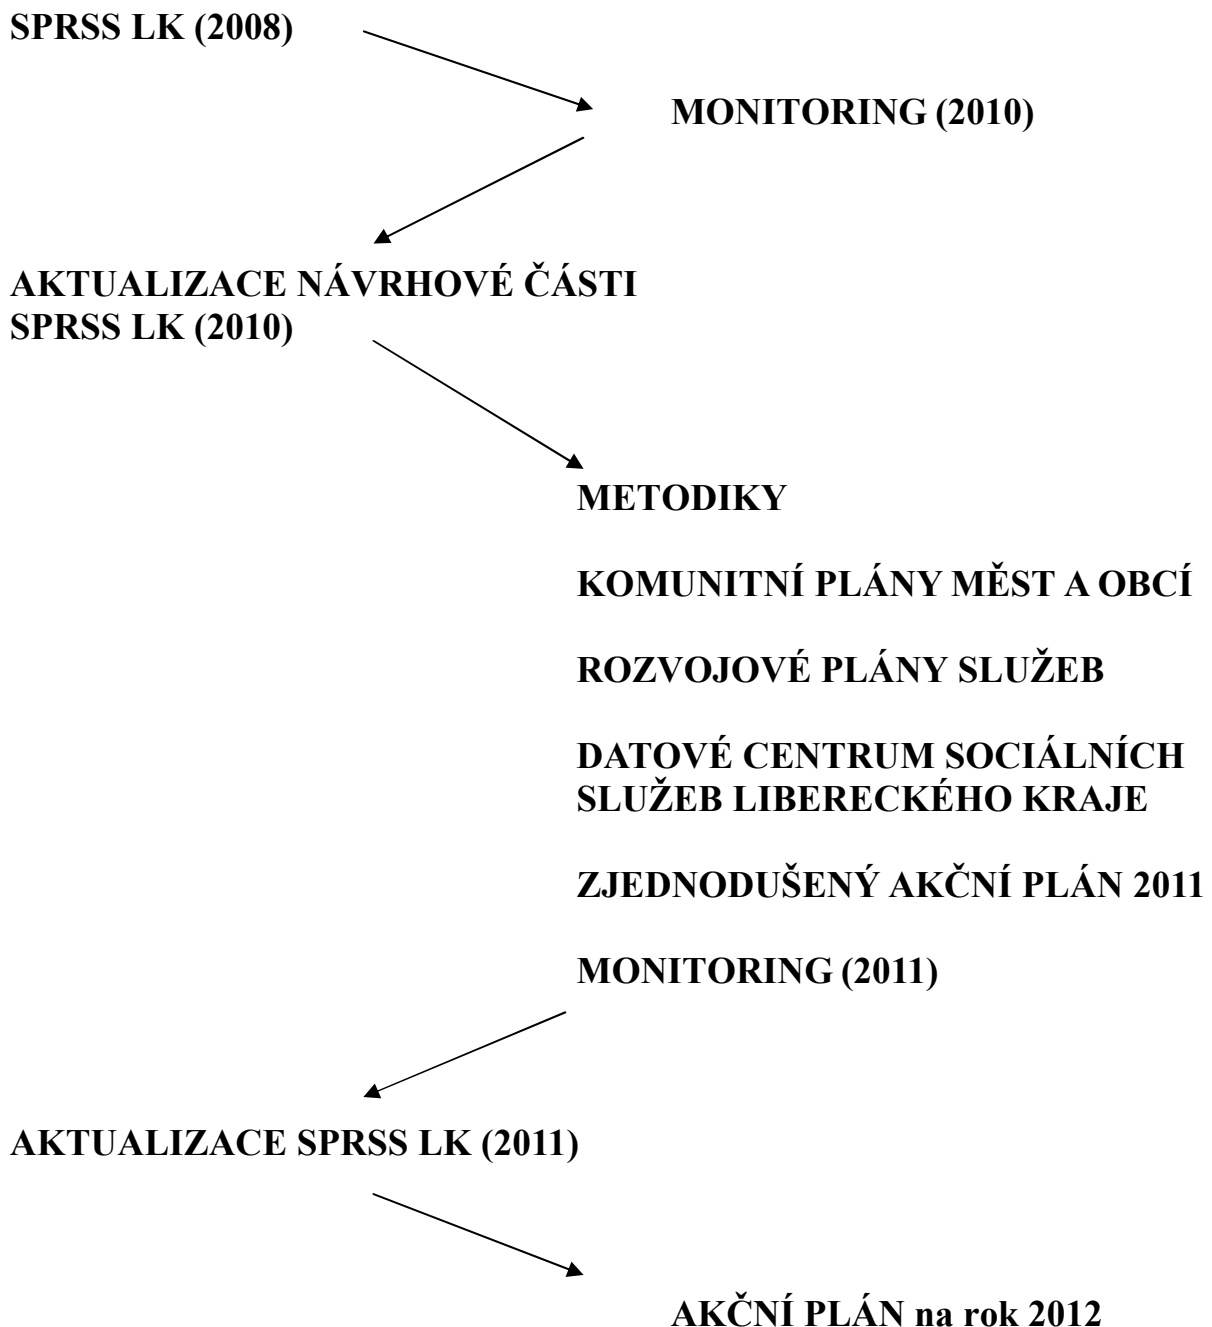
SPRSS LK (2008)

MONITORING (2010)

AKTUALIZACE NÁVRHOVÉ ČÁSTI SPRSS LK (2010)

METODIKY

KOMUNITNÍ PLÁNY MĚST A OBCÍ

ROZVOJOVÉ PLÁNY SLUŽEB

DATOVÉ CENTRUM SOCIÁLNÍCH SLUŽEB LIBERECKÉHO KRAJE

ZJEDNODUŠENÝ AKČNÍ PLÁN 2011

MONITORING (2011)

AKTUALIZACE SPRSS LK (2011)

AKČNÍ PLÁN na rok 2012